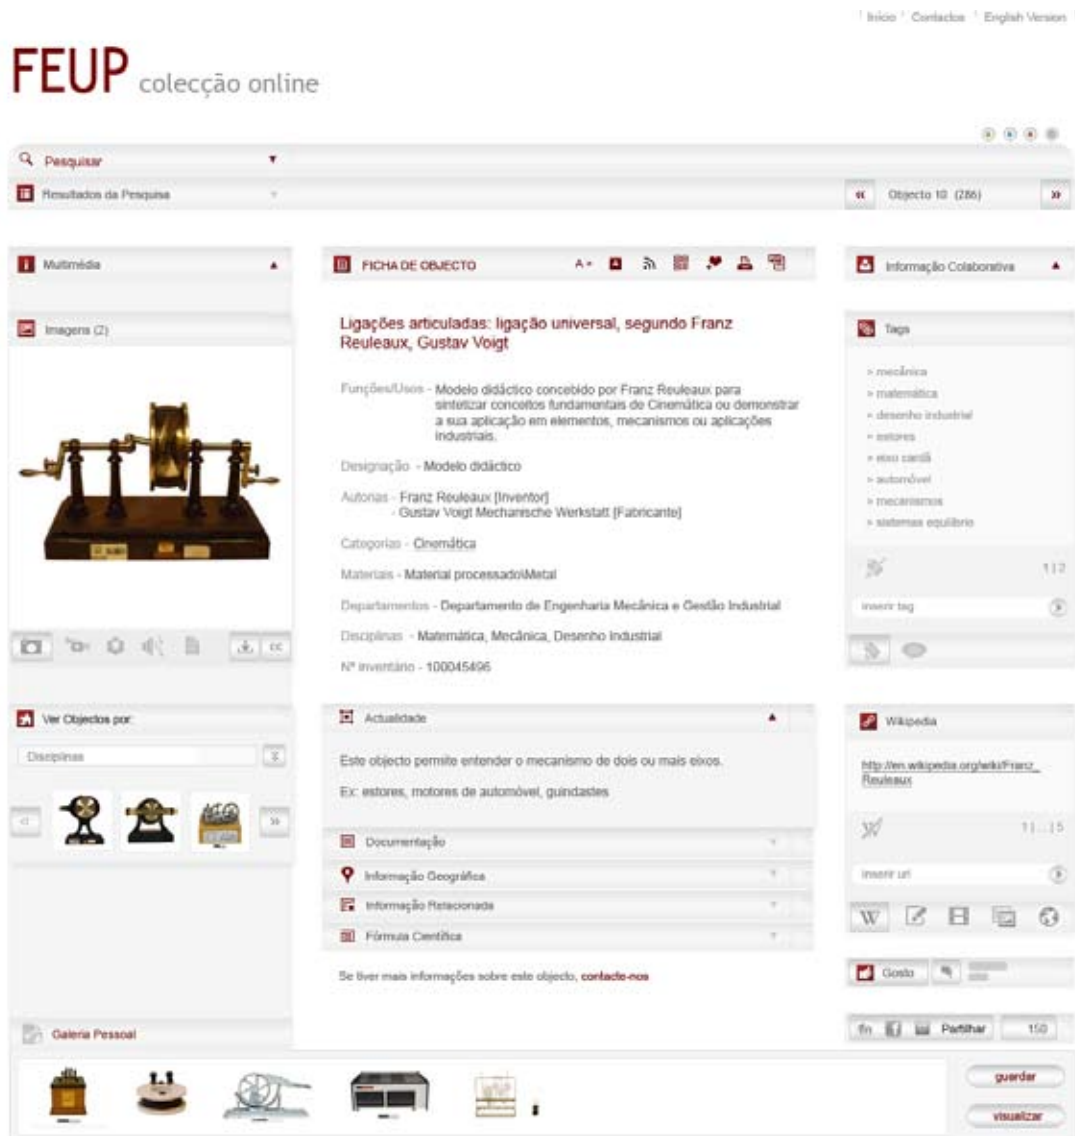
Início | Contactos | English Version

FEUP colecção online

Pesquisar

Resultados da Pesquisa

« Objecto 10 (286) »

Multimédia

Imagens (2)

FICHA DE OBJECTO

A+

Ligações articuladas: ligação universal, segundo Franz Reuleaux, Gustav Voigt

Funções/Usos - Modelo didáctico concebido por Franz Reuleaux para sintetizar conceitos fundamentais de Cinemática ou demonstrar a sua aplicação em elementos, mecanismos ou aplicações industriais.

Designação - Modelo didáctico

Autorias - Franz Reuleaux [Inventor]
- Gustav Voigt Mechanische Werkstatt [Fabricante]

Categorias - Cinemática

Materiais - Material processado\Metal

Departamentos - Departamento de Engenharia Mecânica e Gestão Industrial

Disciplinas - Matemática, Mecânica, Desenho Industrial

Nº inventário - 100045496

Informação Colaborativa

Tags

> mecânica
> matemática
> desenho industrial
> estores
> eixo cardã
> automóvel
> mecanismos
> sistemas equilíbrio

1 | 2

inserir tag

Ver Objectos por:

Disciplinas

Actualidade

Este objecto permite entender o mecanismo de dois ou mais eixos.

Ex: estores, motores de automóvel, guindastes

Documentação

Informação Geográfica

Informação Relacionada

Fórmula Científica

Se tiver mais informações sobre este objecto, contacte-nos

Wikipedia

http://en.wikipedia.org/wiki/Franz_Reuleaux

11 | 15

inserir url

Gosto

Partilhar 150

Galeria Pessoal

guardar

visualizar